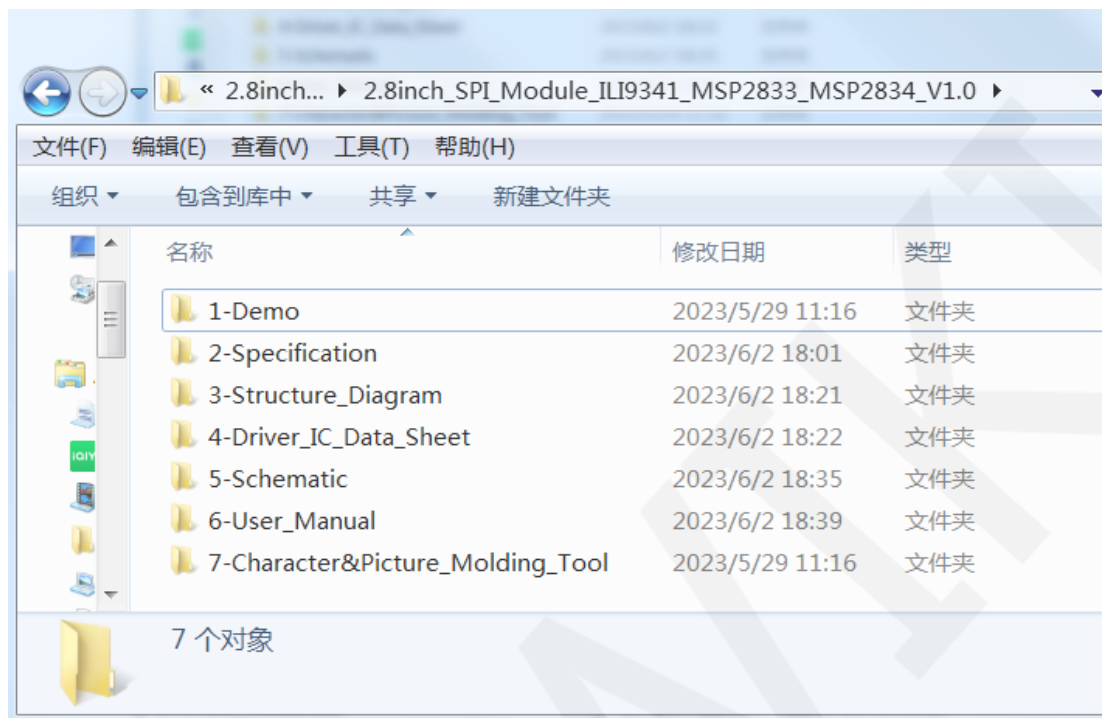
« 2.8inch... ▸ 2.8inch_SPI_Module_ILI9341_MSP2833_MSP2834_V1.0 ▸

文件(F) 编辑(E) 查看(V) 工具(T) 帮助(H)

组织 ▾ 包含到库中 ▾ 共享 ▾ 新建文件夹

| 名称 | 修改日期 | 类型 |
|---|---|---|
| 1-Demo | 2023/5/29 11:16 | 文件夹 |
| 2-Specification | 2023/6/2 18:01 | 文件夹 |
| 3-Structure_Diagram | 2023/6/2 18:21 | 文件夹 |
| 4-Driver_IC_Data_Sheet | 2023/6/2 18:22 | 文件夹 |
| 5-Schematic | 2023/6/2 18:35 | 文件夹 |
| 6-User_Manual | 2023/6/2 18:39 | 文件夹 |
| 7-Character&Picture_Molding_Tool | 2023/5/29 11:16 | 文件夹 |

7 个对象